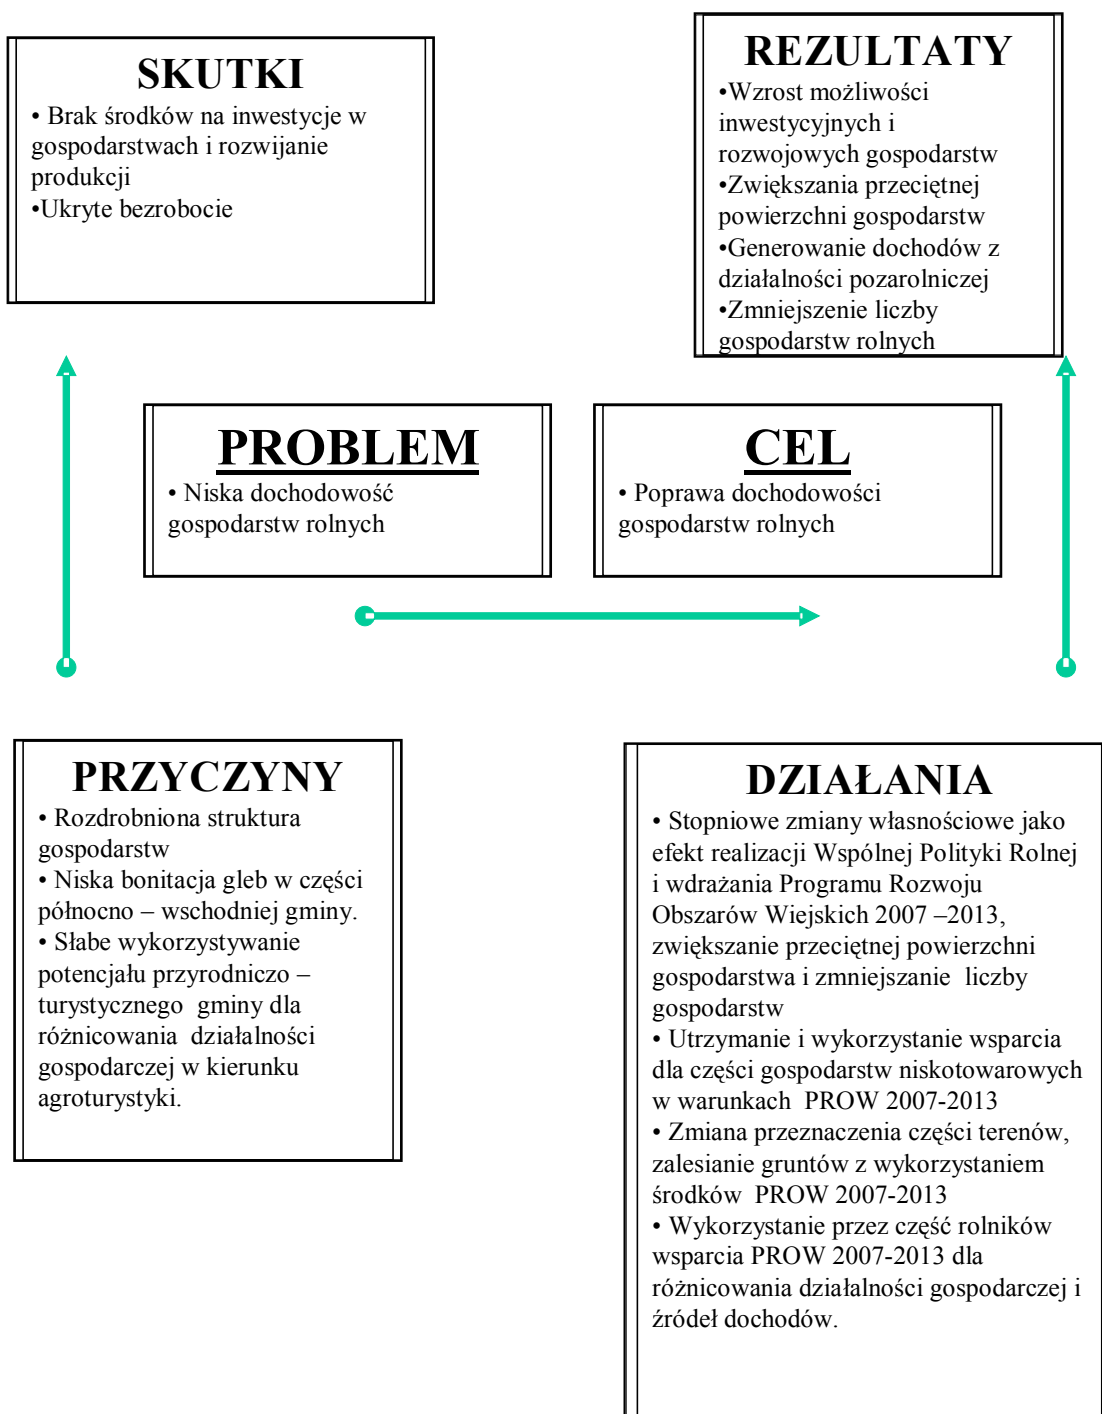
SKUTKI

• Brak środków na inwestycje w gospodarstwach i rozwijanie produkcji
•Ukryte bezrobocie

REZULTATY

•Wzrost możliwości inwestycyjnych i rozwojowych gospodarstw
•Zwiększania przeciętnej powierzchni gospodarstw
•Generowanie dochodów z działalności pozarolniczej
•Zmniejszenie liczby gospodarstw rolnych

PROBLEM

• Niska dochodowość gospodarstw rolnych

CEL

• Poprawa dochodowości gospodarstw rolnych

PRZYCZYNY

• Rozdrobniona struktura gospodarstw
• Niska bonitacja gleb w części północno – wschodniej gminy.
• Słabe wykorzystywanie potencjału przyrodniczo – turystycznego gminy dla różnicowania działalności gospodarczej w kierunku agroturystyki.

DZIAŁANIA

• Stopniowe zmiany własnościowe jako efekt realizacji Wspólnej Polityki Rolnej i wdrażania Programu Rozwoju Obszarów Wiejskich 2007 –2013, zwiększanie przeciętnej powierzchni gospodarstwa i zmniejszanie liczby gospodarstw
• Utrzymanie i wykorzystanie wsparcia dla części gospodarstw niskotowarowych w warunkach PROW 2007-2013
• Zmiana przeznaczenia części terenów, zalesianie gruntów z wykorzystaniem środków PROW 2007-2013
• Wykorzystanie przez część rolników wsparcia PROW 2007-2013 dla różnicowania działalności gospodarczej i źródeł dochodów.